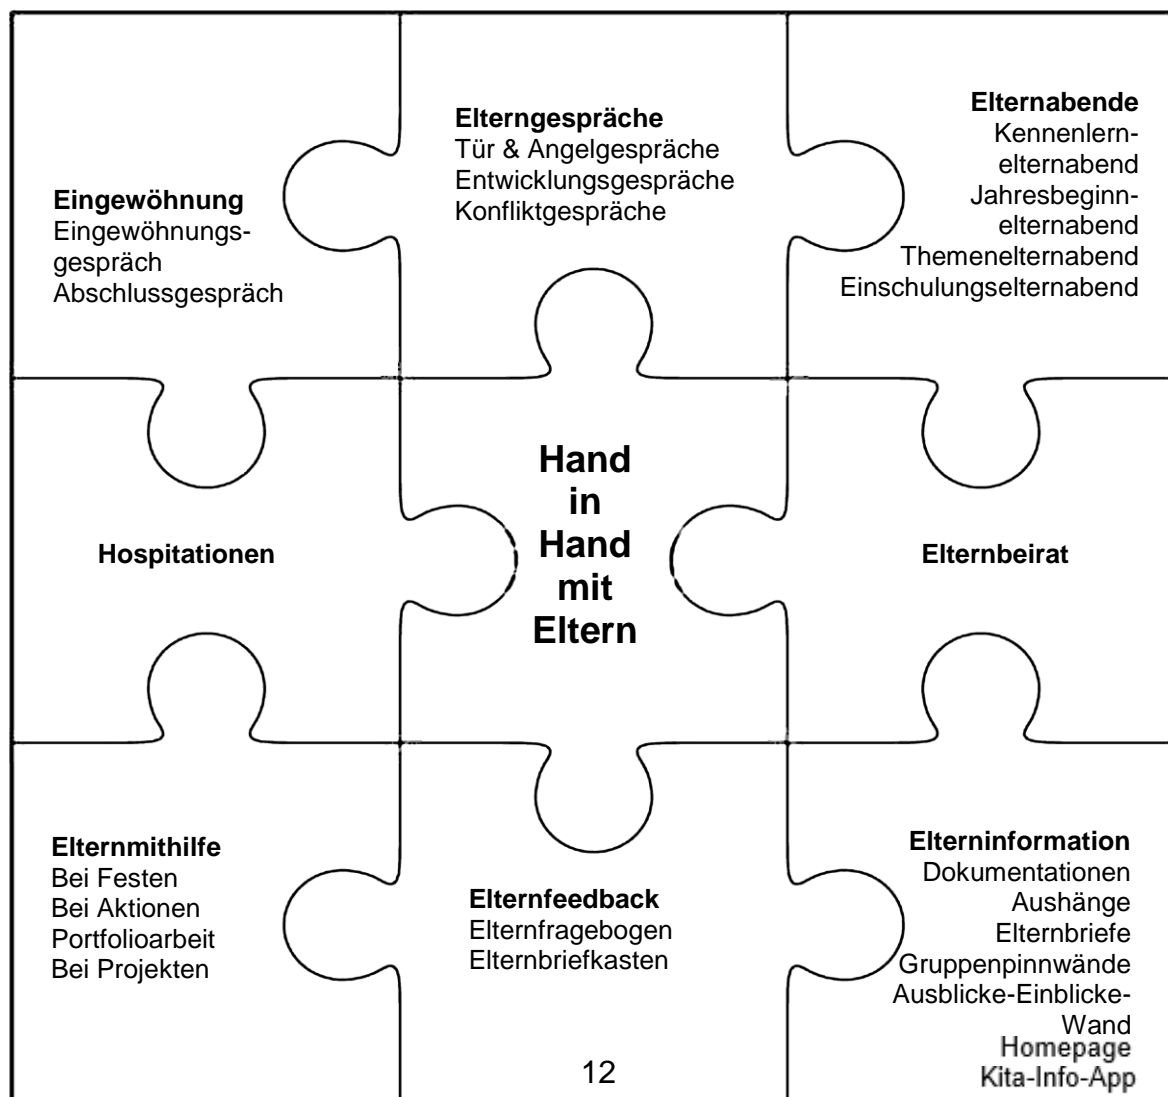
**Eingewöhnung**
Eingewöhnungsgespräch
Abschlussgespräch

**Elterngespräche**
Tür & Angelgespräche
Entwicklungsgespräche
Konfliktgespräche

**Elternabende**
Kennenlernelternabend
Jahresbeginnelternabend
Themenelternabend
Einschulungselternabend

**Hospitationen**

**Hand in Hand mit Eltern**

**Elternbeirat**

**Elternmithilfe**
Bei Festen
Bei Aktionen
Portfolioarbeit
Bei Projekten

**Elternfeedback**
Elternfragebogen
Elternbriefkasten

**Elterninformation**
Dokumentationen
Aushänge
Elternbriefe
Gruppenpinnwände
Ausblicke-Einblicke-Wand
Homepage
Kita-Info-App

12